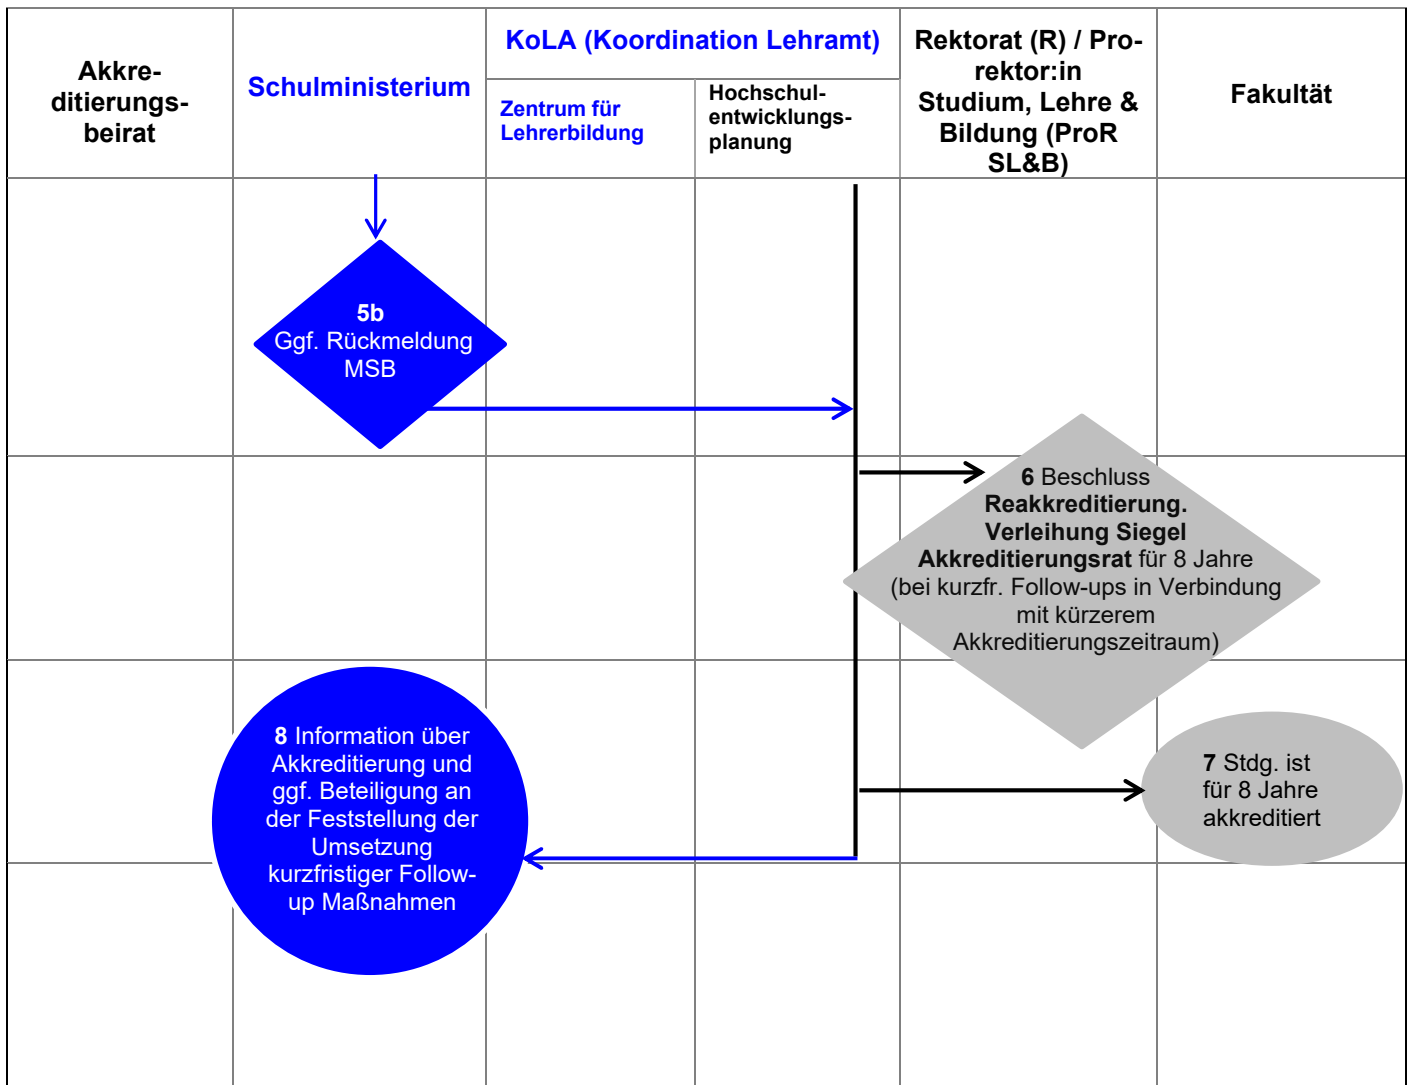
Akkreditierungsbeirat

Schulministerium

KoLA (Koordination Lehramt)

Zentrum für Lehrerbildung

Hochschulentwicklungsplanung

Rektorat (R) / Prorektor:in Studium, Lehre & Bildung (ProR SL&B)

Fakultät

5b
Ggf. Rückmeldung MSB

6 Beschluss Reakkreditierung. Verleihung Siegel Akkreditierungsrat für 8 Jahre (bei kurzfr. Follow-ups in Verbindung mit kürzerem Akkreditierungszeitraum)

8 Information über Akkreditierung und ggf. Beteiligung an der Feststellung der Umsetzung kurzfristiger Follow-up Maßnahmen

7 Stdg. ist für 8 Jahre akkreditiert